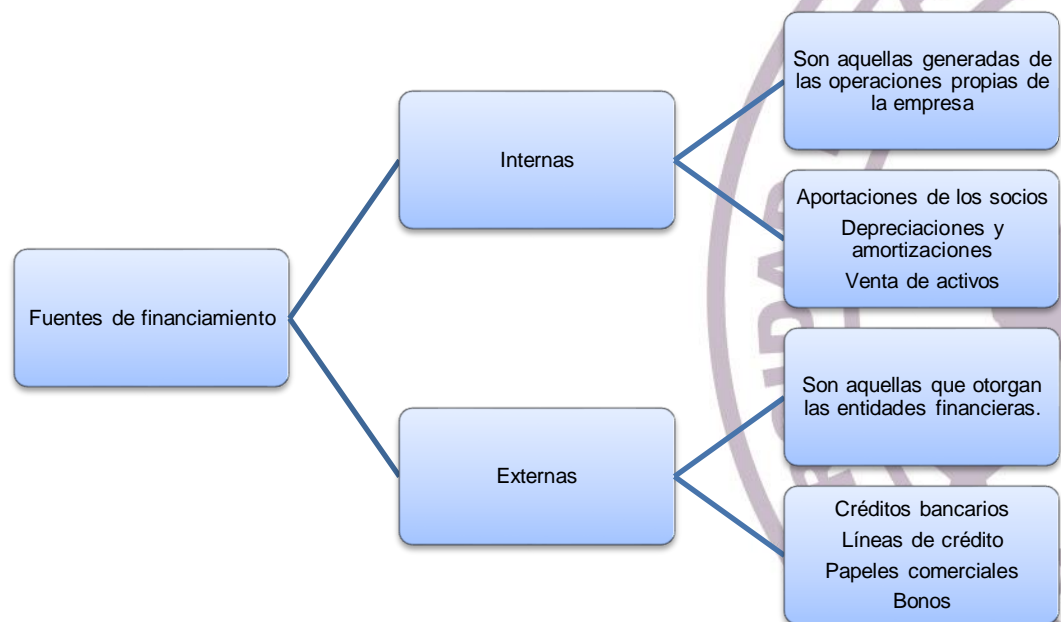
Fuentes de financiamiento

Internas

Son aquellas generadas de las operaciones propias de la empresa

Aportaciones de los socios
Depreciaciones y amortizaciones
Venta de activos

Externas

Son aquellas que otorgan las entidades financieras.

Créditos bancarios
Líneas de crédito
Papeles comerciales
Bonos